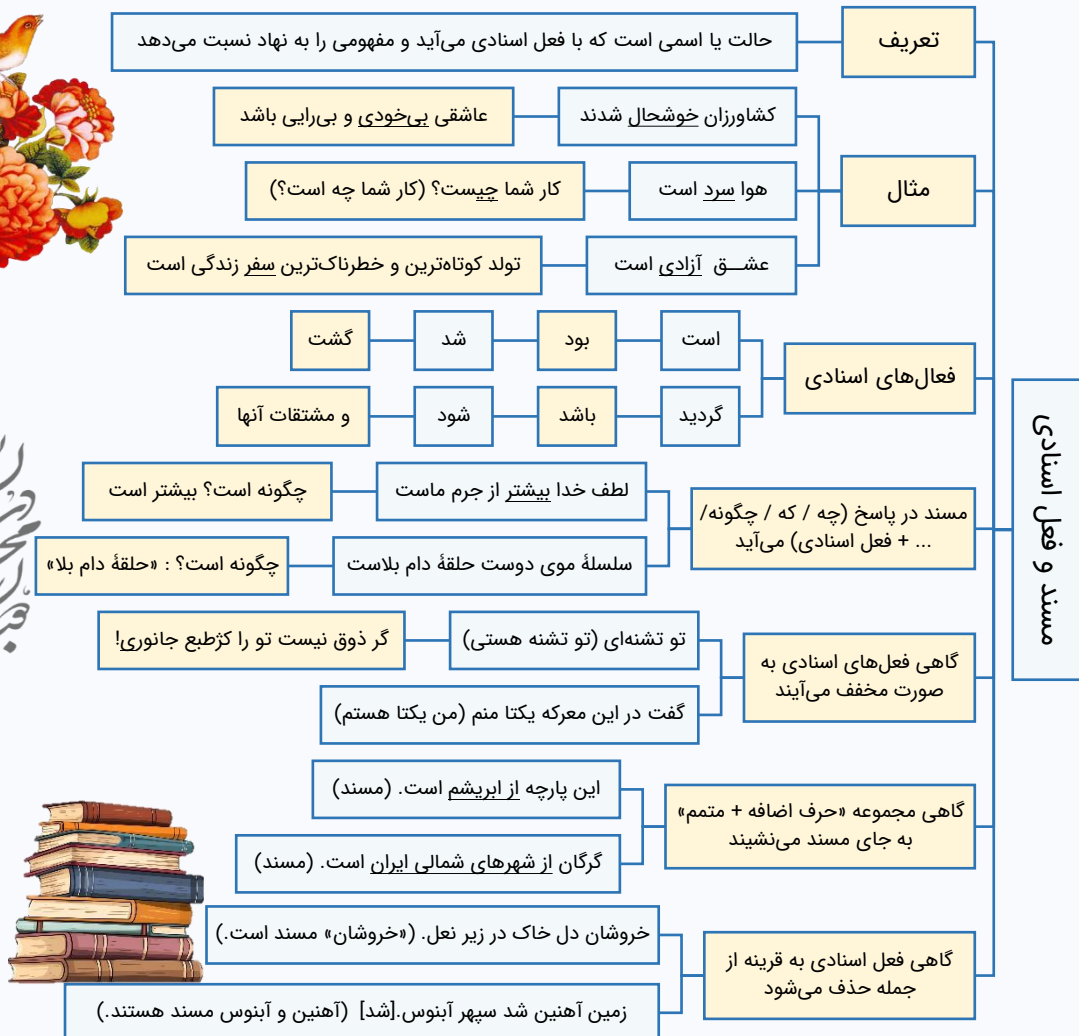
مسند و فعل اسنادی

تعریف

حالت یا اسمی است که با فعل اسنادی می‌آید و مفهومی را به نهاد نسبت می‌دهد

مثال

کشاورزان خوشحال شدند

عاشقی بی‌خودی و بی‌رایی باشد

هوا سرد است

کار شما چیست؟ (کار شما چه است؟)

عشـــق آزادی است

تولد کوتاه‌ترین و خطرناک‌ترین سفر زندگی است

فعل‌های اسنادی

است

بود

شد

گشت

گردید

باشد

شود

و مشتقات آنها

مسند در پاسخ (چه / که / چگونه/ ... + فعل اسنادی) می‌آید

لطف خدا بیشتر از جرم ماست

چگونه است؟ بیشتر است

سلسلهٔ موی دوست حلقهٔ دام بلاست

چگونه است؟ : «حلقهٔ دام بلا»

گاهی فعل‌های اسنادی به صورت مخفف می‌آیند

تو تشنه‌ای (تو تشنه هستی)

گر ذوق نیست تو را کژطبع جانوری!

گفت در این معرکه یکتا منم (من یکتا هستم)

گاهی مجموعه «حرف اضافه + متمم» به جای مسند می‌نشیند

این پارچه از ابریشم است. (مسند)

گرگان از شهرهای شمالی ایران است. (مسند)

گاهی فعل اسنادی به قرینه از جمله حذف می‌شود

خروشان دل خاک در زیر نعل. («خروشان» مسند است.)

زمین آهنین شد سپهر آبنوس.[شد] (آهنین و آبنوس مسند هستند.)